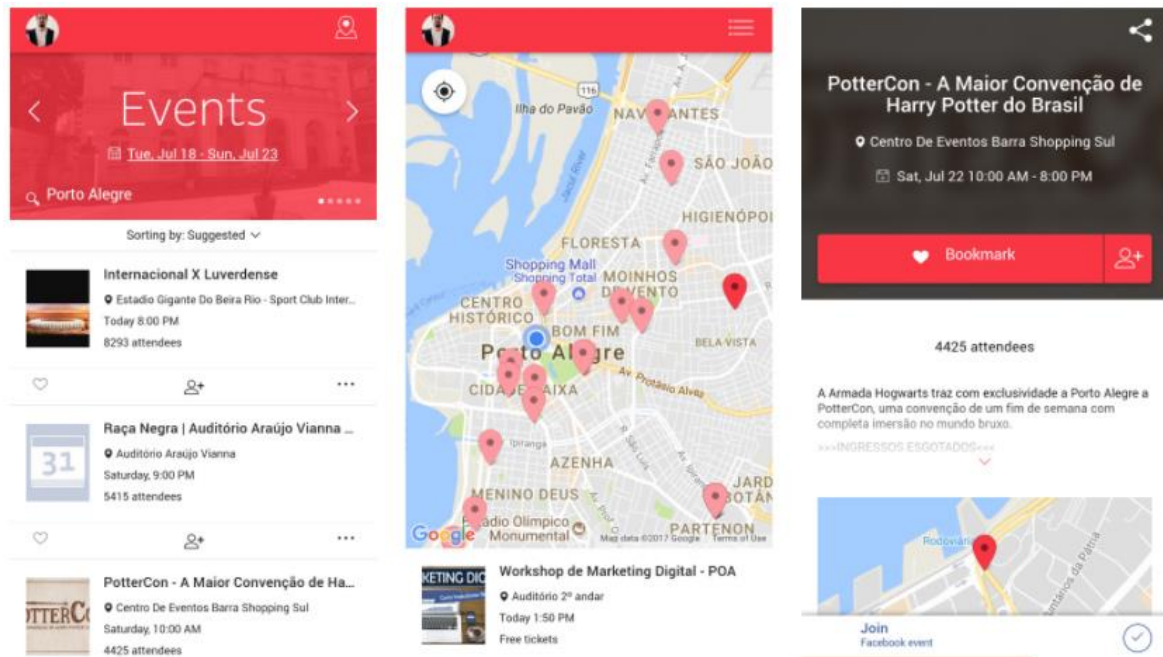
Events

Tue, Jul 18 - Sun, Jul 23

Porto Alegre

Sorting by: Suggested

Internacional X Luverdense
Estadio Gigante Do Beira Rio - Sport Club Inter...
Today 8:00 PM
8293 attendees

Raça Negra | Auditório Araújo Vianna ...
Auditório Araújo Vianna
Saturday, 9:00 PM
5415 attendees

31

PotterCon - A Maior Convenção de Ha...
Centro De Eventos Barra Shopping Sul
Saturday, 10:00 AM
4425 attendees

116

Ilha do Pavão

NAVEGANTES

SÃO JOÃO

HIGIENÓPOI

FLORESTA

Shopping Mall
Shopping Total

MOINHOS DE VENTO

CENTRO HISTÓRICO

BOM FIM

Porto Alegre

BELA VISTA

Av. Protásio Alves

CIDADE BAIXA

Ipiranga

AZENHA

MENINO DEUS

JARDIM BOTÂNICO

Estádio Olímpico Monumental

PARTENON

Google

Map data ©2017 Google Terms of Use

Workshop de Marketing Digital - POA
Auditório 2º andar
Today 1:50 PM
Free tickets

PotterCon - A Maior Convenção de Harry Potter do Brasil

Centro De Eventos Barra Shopping Sul

Sat, Jul 22 10:00 AM - 8:00 PM

Bookmark

4425 attendees

A Armada Hogwarts traz com exclusividade a Porto Alegre a PotterCon, uma convenção de um fim de semana com completa imersão no mundo bruxo.

>>>INGRESSOS ESGOTADOS<<<

Rodoviária

Join
Facebook event